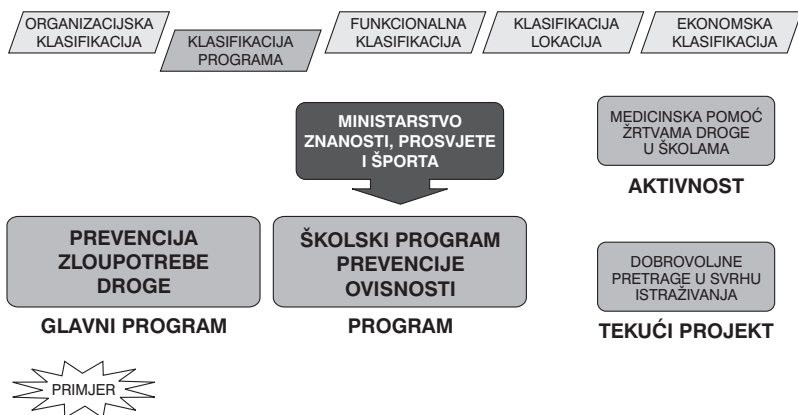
ORGANIZACIJSKA KLASIFIKACIJA

KLASIFIKACIJA PROGRAMA

FUNKCIONALNA KLASIFIKACIJA

KLASIFIKACIJA LOKACIJA

EKONOMSKA KLASIFIKACIJA

MINISTARSTVO ZNANOSTI, PROSVJETE I ŠPORTA

MEDICINSKA POMOĆ ŽRTVAMA DROGE U ŠKOLAMA

AKTIVNOST

PREVENCIJA ZLOUPOTREBE DROGE

GLAVNI PROGRAM

ŠKOLSKI PROGRAM PREVENCIJE OVISNOSTI

PROGRAM

DOBROVOLJNE PRETRAGE U SVRHU ISTRAŽIVANJA

TEKUĆI PROJEKT

PRIMJER